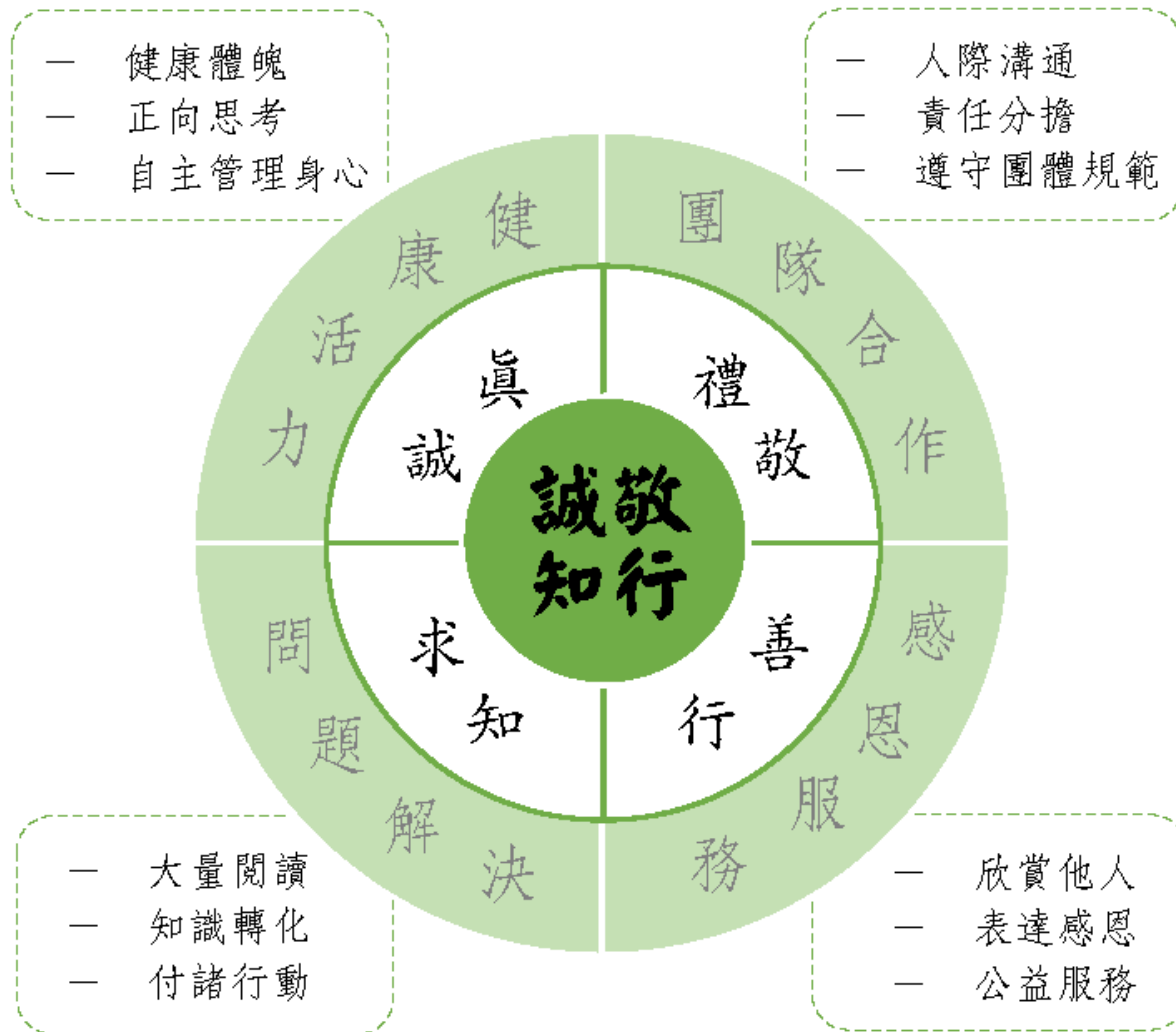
— 健康體魄
— 正向思考
— 自主管理身心

— 人際溝通
— 責任分擔
— 遵守團體規範

健康活力

團隊合作

眞誠

禮敬

誠敬
知行

求知

善行

問題解決

感恩服務

— 大量閱讀
— 知識轉化
— 付諸行動

— 欣賞他人
— 表達感恩
— 公益服務